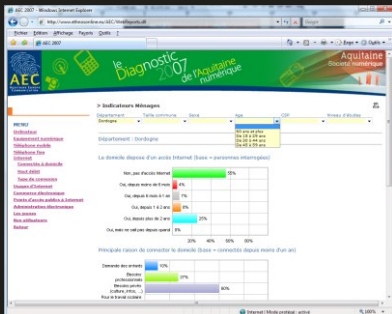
AEC 2007 - Windows Internet Explorer

http://www.aecaquitaine.eu/AEC/WebReports.dll

Fichier Edition Affichage Favoris Outils ?

AEC 2007

AEC

Le Diagnostic 2007 de l'Aquitaine numérique

Aquitaine Société numérique

> Indicateurs Ménages

| Département | Taille commune | Sexe | Age | CSP | Niveau d'études |
|---|---|---|---|---|---|
| Dordogne | | | | | |

60 ans et plus
De 18 à 29 ans
De 30 à 44 ans
De 45 à 59 ans

Département : Dordogne

MENU
Indicateurs
Equipement numérique
Téléphone mobile
Téléphone fixe
Internet
Connexion à domicile
Haut débit
Type de connexion
Usages d'Internet
Commerce électronique
Points d'accès public à Internet
Administration électronique
Les jeunes
Non utilisateurs
Retour

Le domicile dispose d'un accès Internet (base = personnes interrogées)

Non, pas d'accès Internet 55%
Oui, depuis moins de 6 mois 4%
Oui, depuis 6 mois à 1 an 7%
Oui, depuis 1 à 2 ans 8%
Oui, depuis plus de 2 ans 25%
Oui, mais ne sait pas depuis quand 0%

20% 40% 60% 80%

Principale raison de connecter le domicile (base = connectés depuis moins d'un an)

Demande des enfants 10%
Besoins professionnels 20%
Besoins privés (culture, infos, ...) 60%
Pour le travail scolaire

Internet | Mode protégé : activé